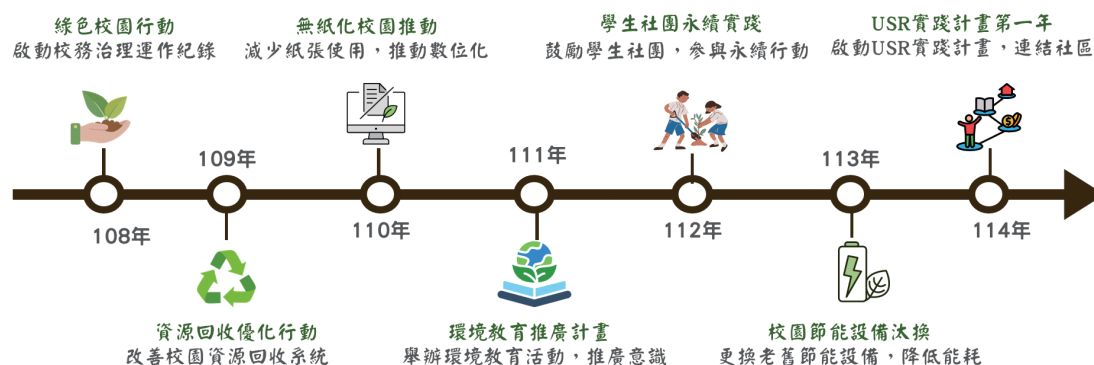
綠色校園行動
啟動校務治理運作紀錄

無紙化校園推動
減少紙張使用，推動數位化

學生社團永續實踐
鼓勵學生社團，參與永續行動

USR實踐計畫第一年
啟動USR實踐計畫，連結社區

108年

109年

資源回收優化行動
改善校園資源回收系統

110年

111年

環境教育推廣計畫
舉辦環境教育活動，推廣意識

112年

113年

校園節能設備汰換
更換老舊節能設備，降低能耗

114年